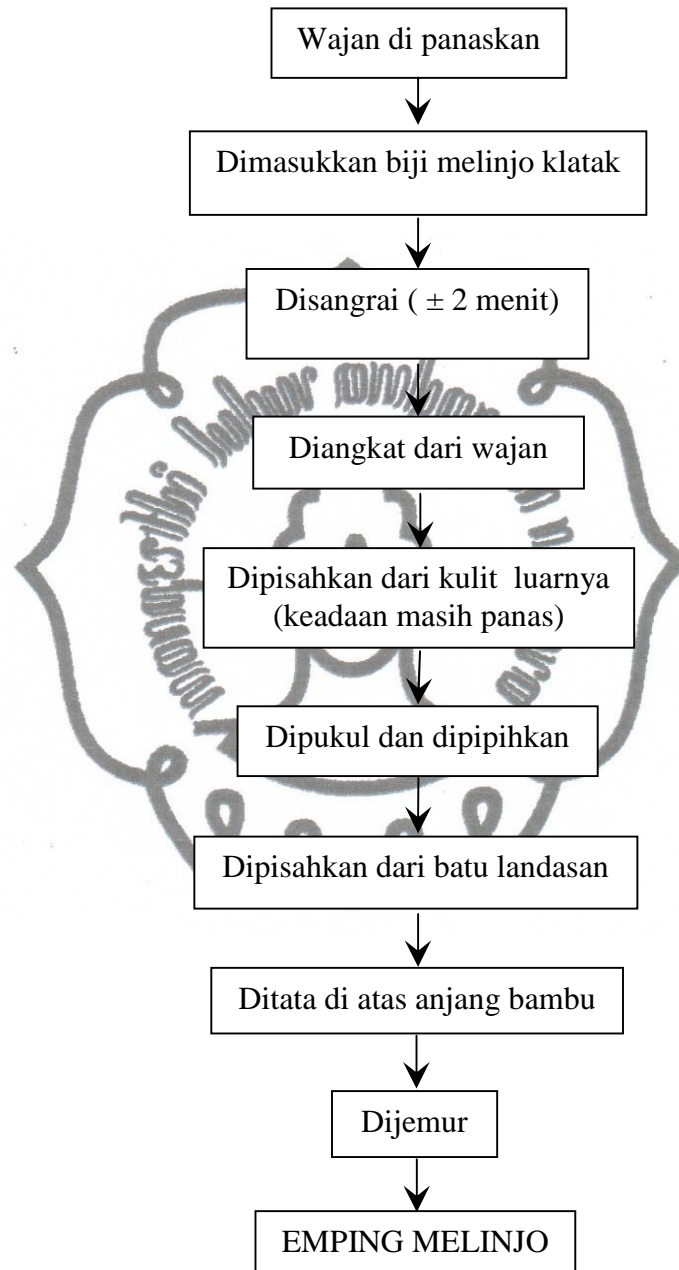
Wajan di panaskan

Dimasukkan biji melinjo klatak

Disangrai ( $\pm$ 2 menit)

Diangkat dari wajan

Dipisahkan dari kulit luarnya (keadaan masih panas)

Dipukul dan dipipihkan

Dipisahkan dari batu landasan

Ditata di atas anjang bambu

Dijemur

EMPING MELINJO